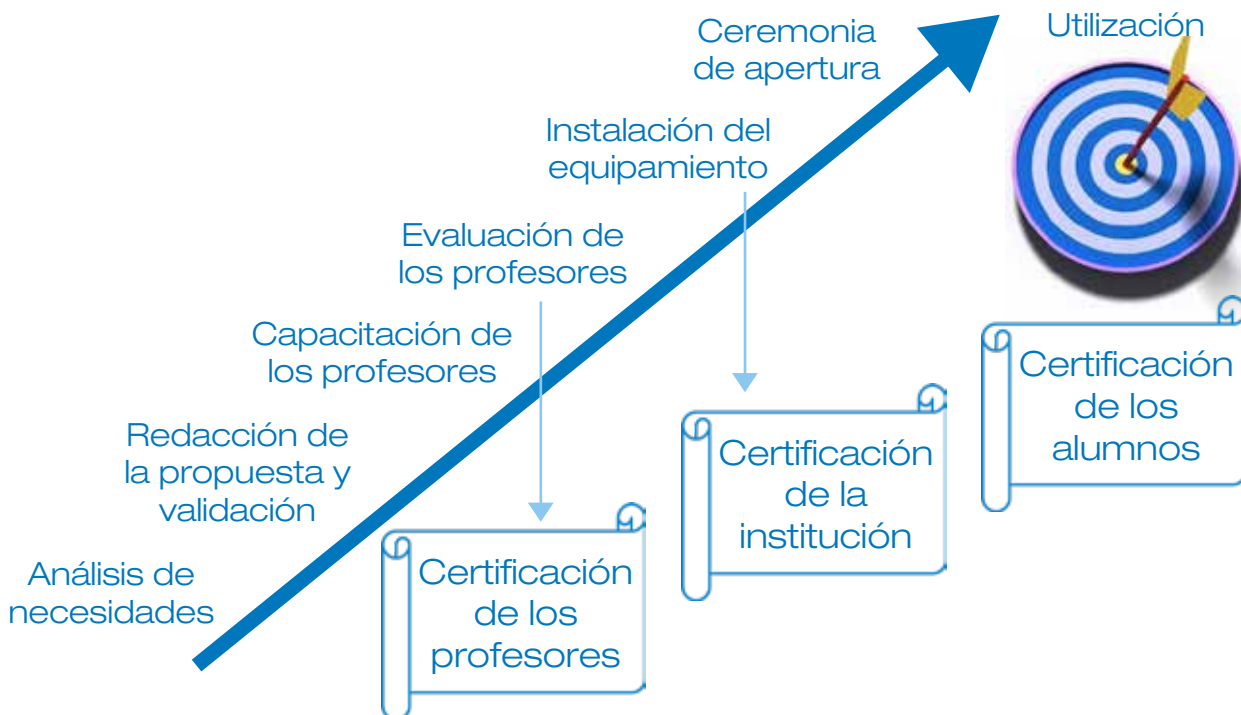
Utilización

Ceremonia de apertura

Instalación del equipamiento

Evaluación de los profesores

Capacitación de los profesores

Redacción de la propuesta y validación

Análisis de necesidades

Certificación de los profesores

Certificación de la institución

Certificación de los alumnos